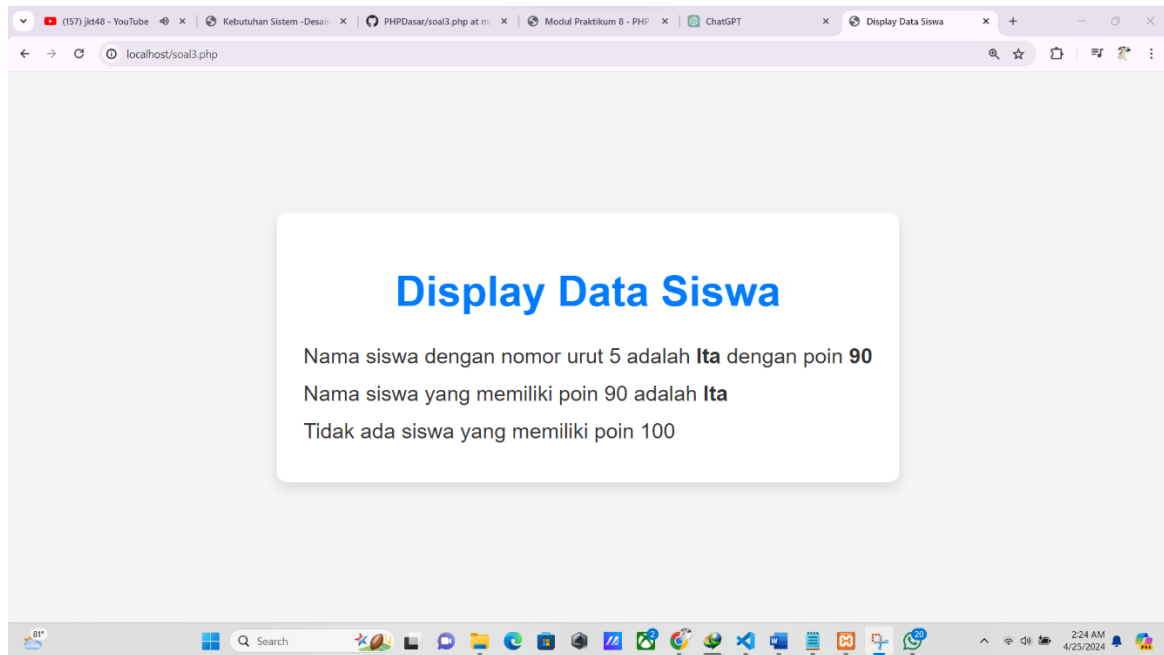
(157) jkt48 - YouTube | Kebutuhan Sistem -Desain | PHPDasar/soal3.php at m | Modul Praktikum 8 - PHP | ChatGPT | Display Data Siswa

localhost/soal3.php

Display Data Siswa

Nama siswa dengan nomor urut 5 adalah **Ita** dengan poin **90**

Nama siswa yang memiliki poin 90 adalah **Ita**

Tidak ada siswa yang memiliki poin 100

81°

Search

2:24 AM
4/25/2024